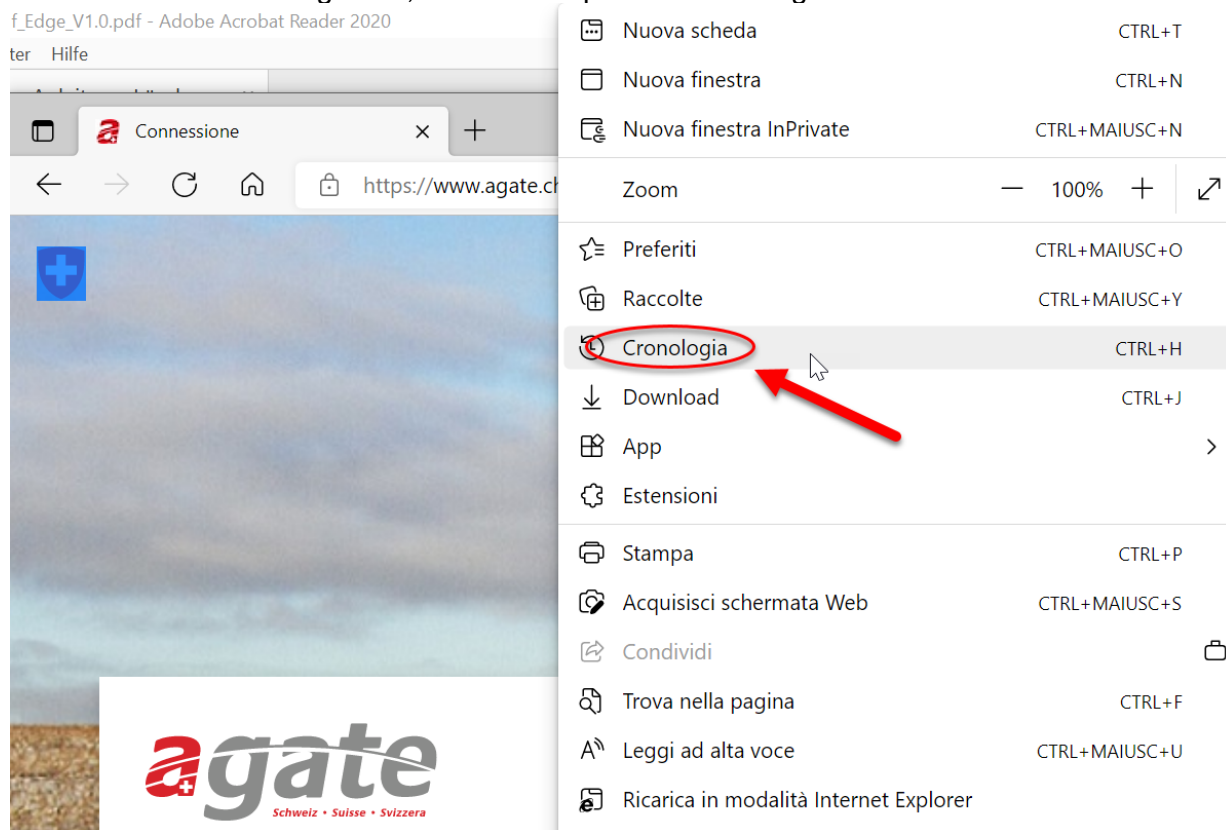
f_Edge_V1.0.pdf - Adobe Acrobat Reader 2020

ter Hilfe

Connessione

https://www.agate.ch

agate
Schweiz • Suisse • Svizzera

Nuova scheda CTRL+T
Nuova finestra CTRL+N
Nuova finestra InPrivate CTRL+MAIUSC+N
Zoom — 100% +
Preferiti CTRL+MAIUSC+O
Raccolte CTRL+MAIUSC+Y
Cronologia CTRL+H
Download CTRL+J
App
Estensioni
Stampa CTRL+P
Acquisisci schermata Web CTRL+MAIUSC+S
Condividi
Trova nella pagina CTRL+F
Leggi ad alta voce CTRL+MAIUSC+U
Ricarica in modalità Internet Explorer